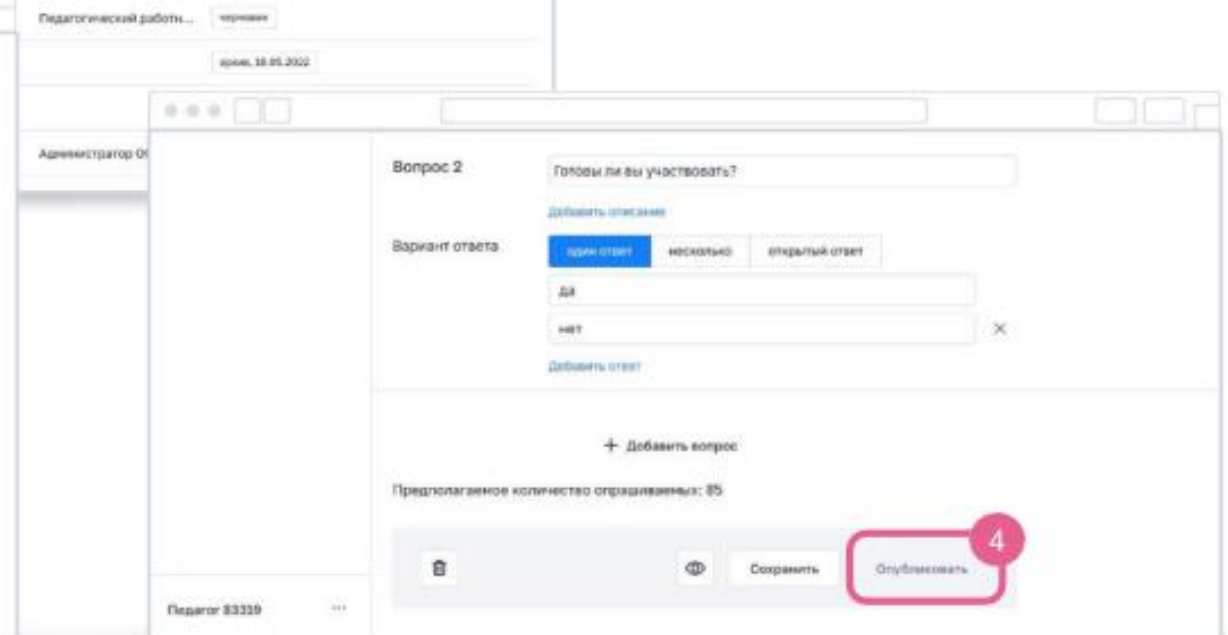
Педагогический работн... черновик

архив, 18.05.2022

Администратор О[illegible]

Вопрос 2

Готовы ли вы участвовать?

Добавить описание

Вариант ответа

один ответ

несколько

открытый ответ

да

нет

×

Добавить ответ

+ Добавить вопрос

Предполагаемое количество опрашиваемых: 85

Сохранить

Опубликовать

4

Педагог 83339

...